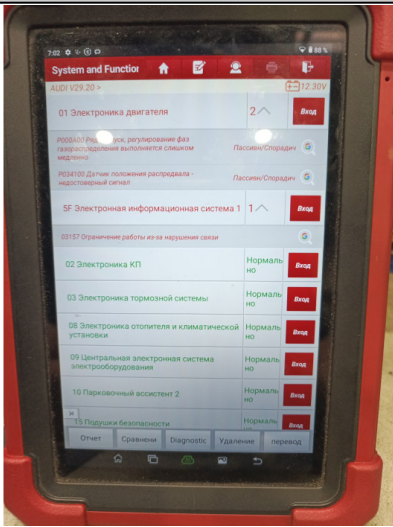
7:02

System and Function

AUDI V29.20 >

12.30V

01 Электроника двигателя

2

Вход

P000A00 Р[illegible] выпуск, регулирование фаз газораспределения выполняется слишком медленно

Пассивн/Спорадич

P034100 Датчик положения распредвала - недостоверный сигнал

Пассивн/Спорадич

5F Электронная информационная система 1

1

Вход

03157 Ограничение работы из-за нарушения связи

02 Электроника КП

Нормально

Вход

03 Электроника тормозной системы

Нормально

Вход

08 Электроника отопителя и климатической установки

Нормально

Вход

09 Центральная электронная система электрооборудования

Нормально

Вход

10 Парковочный ассистент 2

Нормально

Вход

15 Подушки безопасности

Нормально

Вход

Отчет

Сравнени

Diagnostic

Удаление

перевод